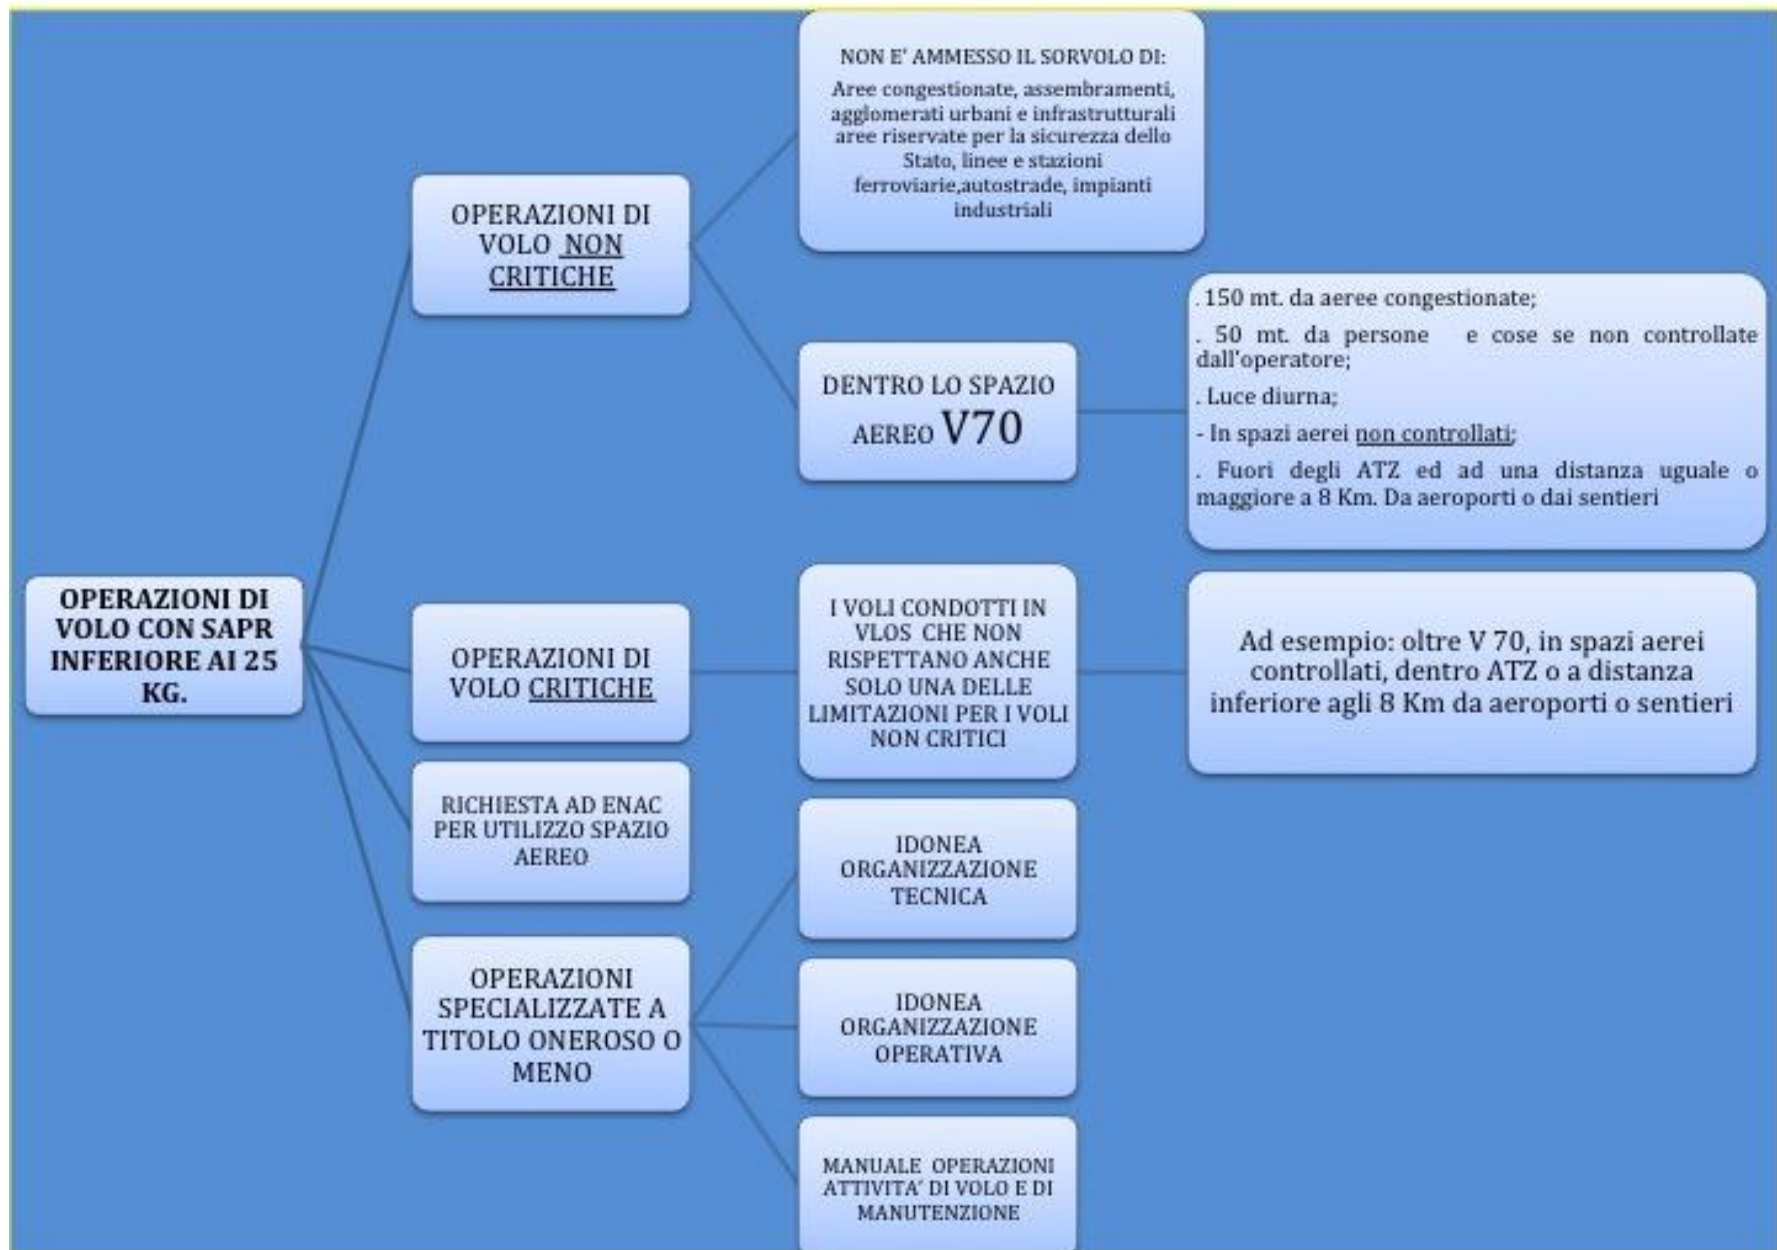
OPERAZIONI DI VOLO CON SAPR INFERIORE AI 25 KG.

OPERAZIONI DI VOLO NON CRITICHE

NON E' AMMESSO IL SORVOLO DI:
Aree congestionate, assembramenti, agglomerati urbani e infrastrutturali aree riservate per la sicurezza dello Stato, linee e stazioni ferroviarie,autostrade, impianti industriali

DENTRO LO SPAZIO AEREO V70

. 150 mt. da aeree congestionate;
. 50 mt. da persone e cose se non controllate dall'operatore;
. Luce diurna;
- In spazi aerei non controllati;
. Fuori degli ATZ ed ad una distanza uguale o maggiore a 8 Km. Da aeroporti o dai sentieri

OPERAZIONI DI VOLO CRITICHE

I VOLI CONDOTTI IN VLOS CHE NON RISPETTANO ANCHE SOLO UNA DELLE LIMITAZIONI PER I VOLI NON CRITICI

Ad esempio: oltre V 70, in spazi aerei controllati, dentro ATZ o a distanza inferiore agli 8 Km da aeroporti o sentieri

RICHIESTA AD ENAC PER UTILIZZO SPAZIO AEREO

OPERAZIONI SPECIALIZZATE A TITOLO ONEROSO O MENO

IDONEA ORGANIZZAZIONE TECNICA

IDONEA ORGANIZZAZIONE OPERATIVA

MANUALE OPERAZIONI ATTIVITA' DI VOLO E DI MANUTENZIONE